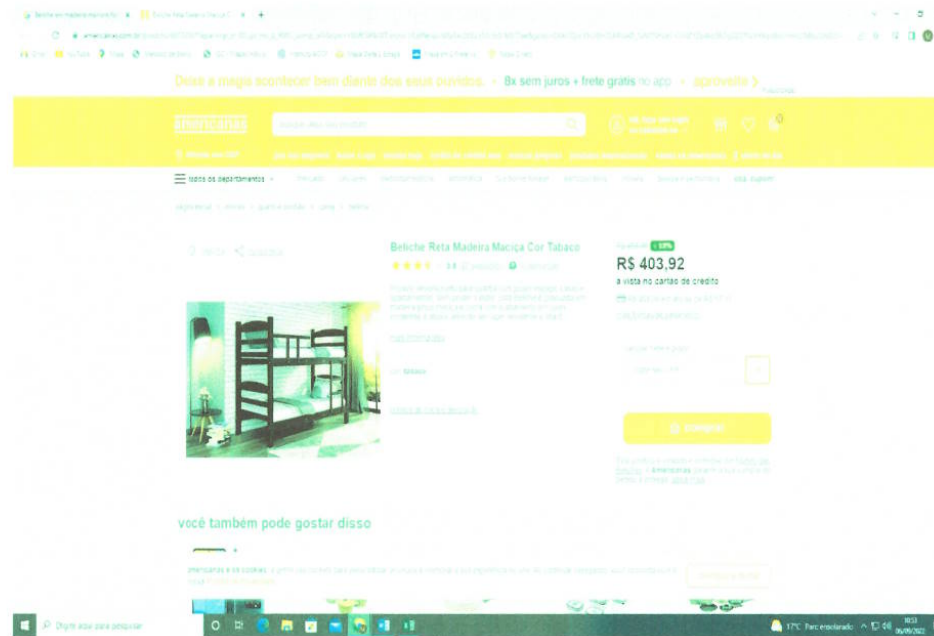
Deixe a magia acontecer bem diante dos seus ouvidos • 8x sem juros + frete grátis no app • aproveite >

americanas

todos os departamentos

Beliche Reta Madeira Maciça Cor Tabaco

R$ 403,92

à vista no cartão de crédito

você também pode gostar disso

Digite aqui para pesquisar

17°C Parc ensolarado